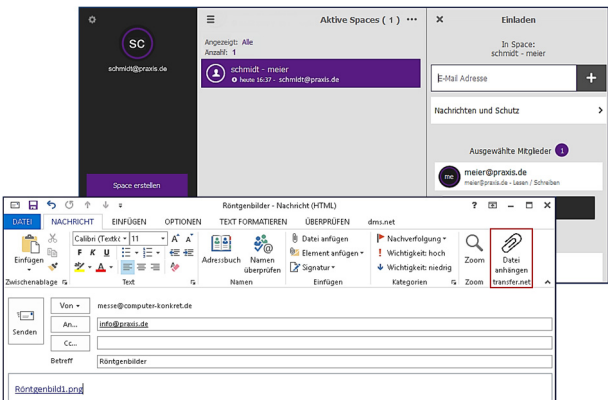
SC
schmidt@praxis.de
Space erstellen

Aktive Spaces ( 1 ) •••
Angezeigt: Alle
Anzahl: 1
schmidt - meier
heute 16:37 - schmidt@praxis.de

Einladen
In Space:
schmidt - meier
E-Mail Adresse
+
Nachrichten und Schutz
Ausgewählte Mitglieder 1
me
meier@praxis.de
meier@praxis.de - Lesen / Schreiben

Röntgenbilder - Nachricht (HTML)
? – ✕
DATEI NACHRICHT EINFÜGEN OPTIONEN TEXT FORMATIEREN ÜBERPRÜFEN dms.net
Einfügen
Zwischenablage
Calibri (Textk 11 A A
F K U
Text
Adressbuch
Namen überprüfen
Namen
Datei anfügen
Element anfügen
Signatur
Einfügen
Nachverfolgung
Wichtigkeit: hoch
Wichtigkeit: niedrig
Kategorien
Zoom
Zoom
Datei anhängen
transfer.net

Senden
Von ▾ messe@computer-konkret.de
An... info@praxis.de
Cc...
Betreff Röntgenbilder

Röntgenbild1.png